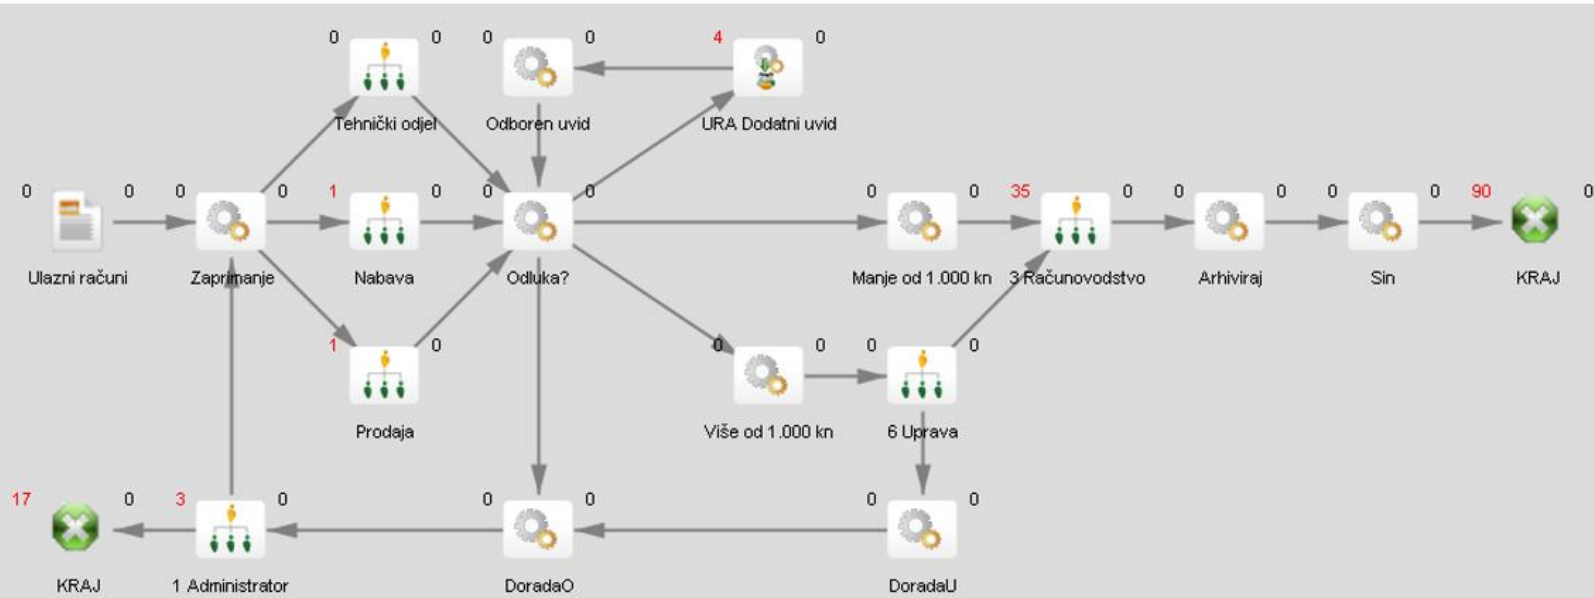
0 0 0 0 4 0

Tehnički odjel

Odboren uvid

URA Dodatni uvid

0 0 0 0 1 0 0 0 0 0 35 0 0 0 0 0 90 0

Ulazni računi

Zaprimanje

Nabava

Odluka?

Manje od 1.000 kn

3 Računovodstvo

Arhiviraj

Sin

KRAJ

1 0 0 0 0 0

Prodaja

Više od 1.000 kn

6 Uprava

17 0 3 0 0 0 0 0

KRAJ

1 Administrator

DoradaO

DoradaU